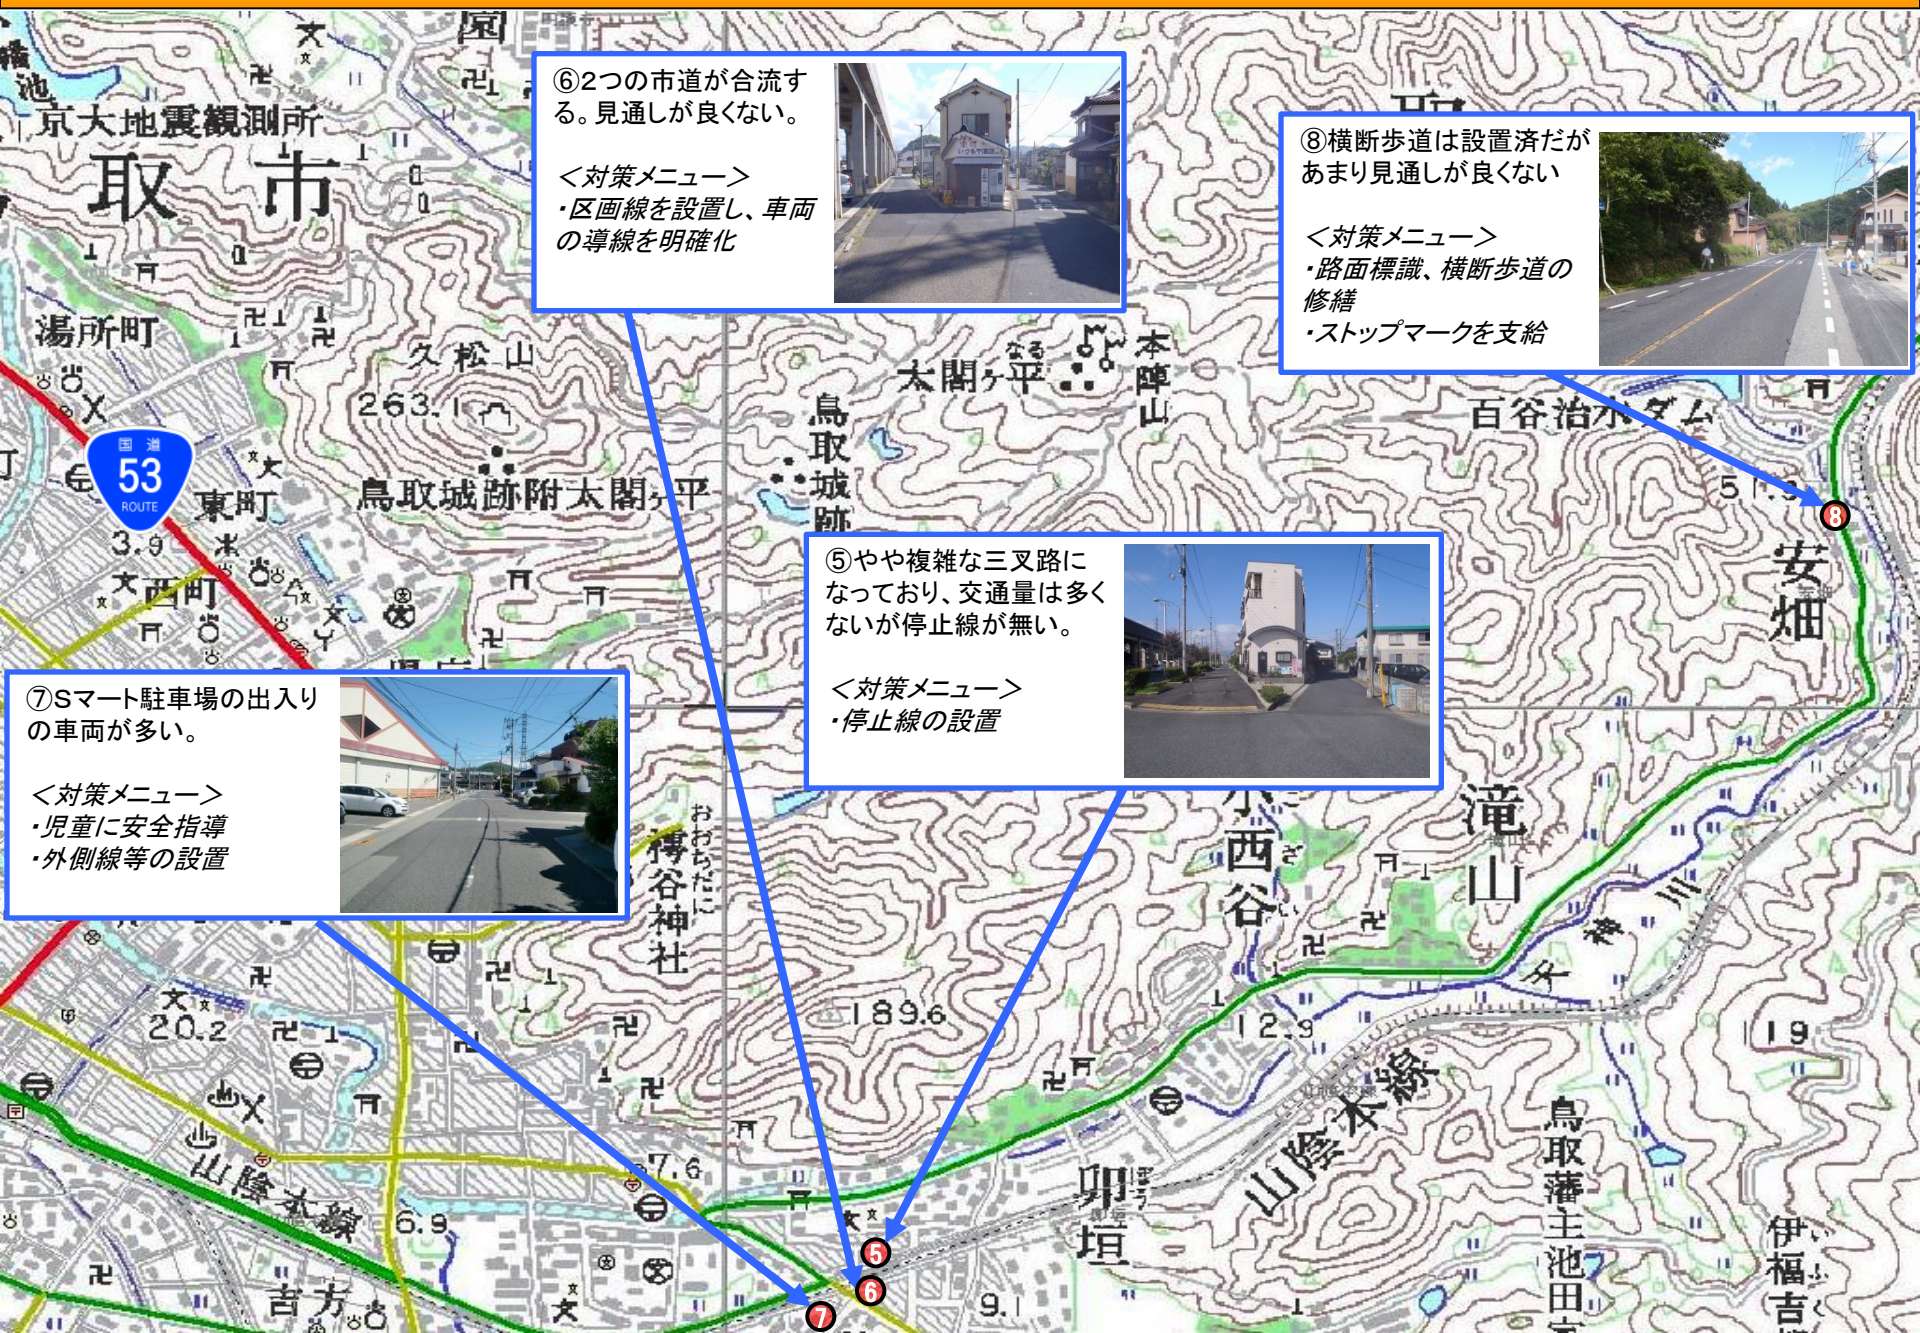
⑥2つの市道が合流する。見通しが良くない。

＜対策メニュー＞
・区画線を設置し、車両の導線を明確化

⑧横断歩道は設置済だがあまり見通しが良くない

＜対策メニュー＞
・路面標識、横断歩道の修繕
・ストップマークを支給

⑤やや複雑な三叉路になっており、交通量は多くないが停止線が無い。

＜対策メニュー＞
・停止線の設置

⑦Sマート駐車場の出入りの車両が多い。

＜対策メニュー＞
・児童に安全指導
・外側線等の設置

京大地震観測所
取
市
湯所町
久松山
263.1
国道
53
ROUTE
東町
3.9
西町
鳥取城跡附太閤ヶ平
太閤ヶ平
本陣山
鳥取城跡
百谷治水ダム
安畑
滝山
小西谷
樗谿神社
189.6
20.2
12.9
19
山陰本線
6.9
7.6
吉方
卯垣
9.1
鳥取藩主池田家
伊福吉
大路川